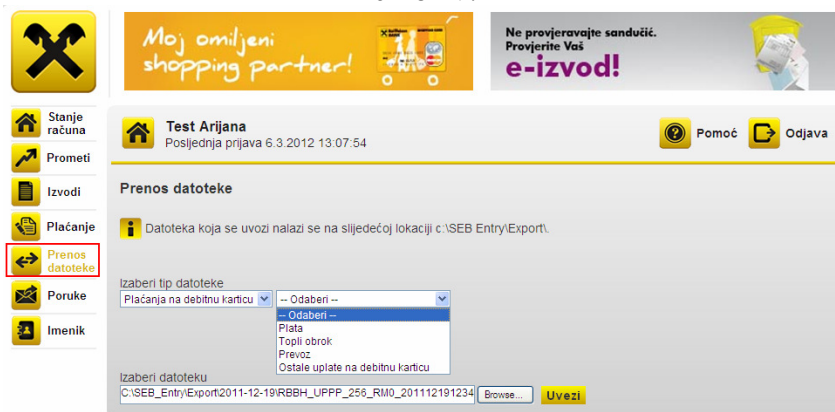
Moj omiljeni shopping partner!

Ne provjeravajte sandučić. Provjerite Vaš
e-izvod!

Stanje računa
Prometi
Izvodi
Plaćanje
Prenos datoteke
Poruke
Imenik

Test Arijana
Posljednja prijava 6.3.2012 13:07:54

Pomoć
Odjava

Prenos datoteke

Datoteka koja se uvozi nalazi se na slijedećoj lokaciji c:\SEB Entry\Export\.

Izaberi tip datoteke
Plaćanja na debitnu karticu
-- Odaberi --
-- Odaberi --
Plata
Topli obrok
Prevoz
Ostale uplate na debitnu karticu

Izaberi datoteku
C:\SEB_Entry\Export\2011-12-19\RBBH_UPPP_256_RM0_201112191234
Browse...
Uvezi